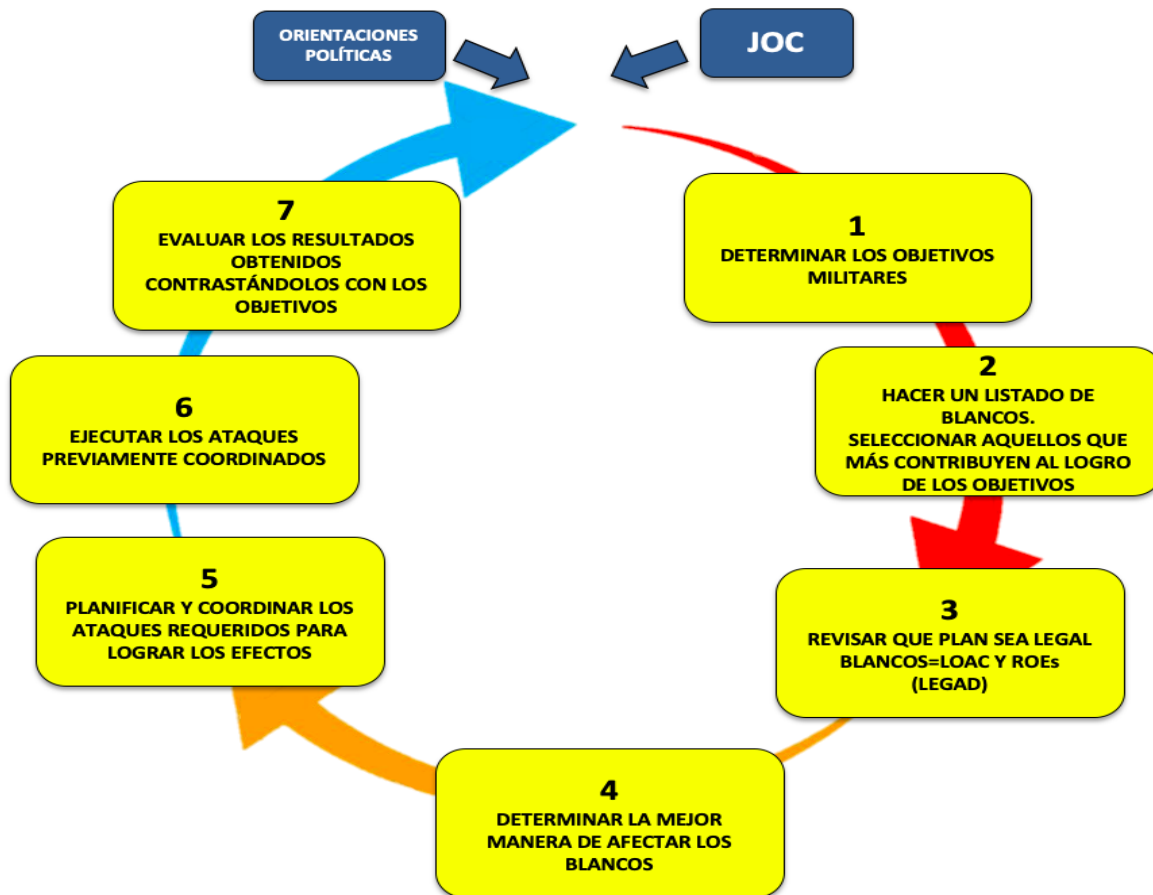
ORIENTACIONES POLÍTICAS

JOC

1
DETERMINAR LOS OBJETIVOS MILITARES

2
HACER UN LISTADO DE BLANCOS.
SELECCIONAR AQUELLOS QUE MÁS CONTRIBUYEN AL LOGRO DE LOS OBJETIVOS

3
REVISAR QUE PLAN SEA LEGAL
BLANCOS=LOAC Y ROEs
(LEGAD)

4
DETERMINAR LA MEJOR MANERA DE AFECTAR LOS BLANCOS

5
PLANIFICAR Y COORDINAR LOS ATAQUES REQUERIDOS PARA LOGRAR LOS EFECTOS

6
EJECUTAR LOS ATAQUES PREVIAMENTE COORDINADOS

7
EVALUAR LOS RESULTADOS OBTENIDOS CONTRASTÁNDOLOS CON LOS OBJETIVOS